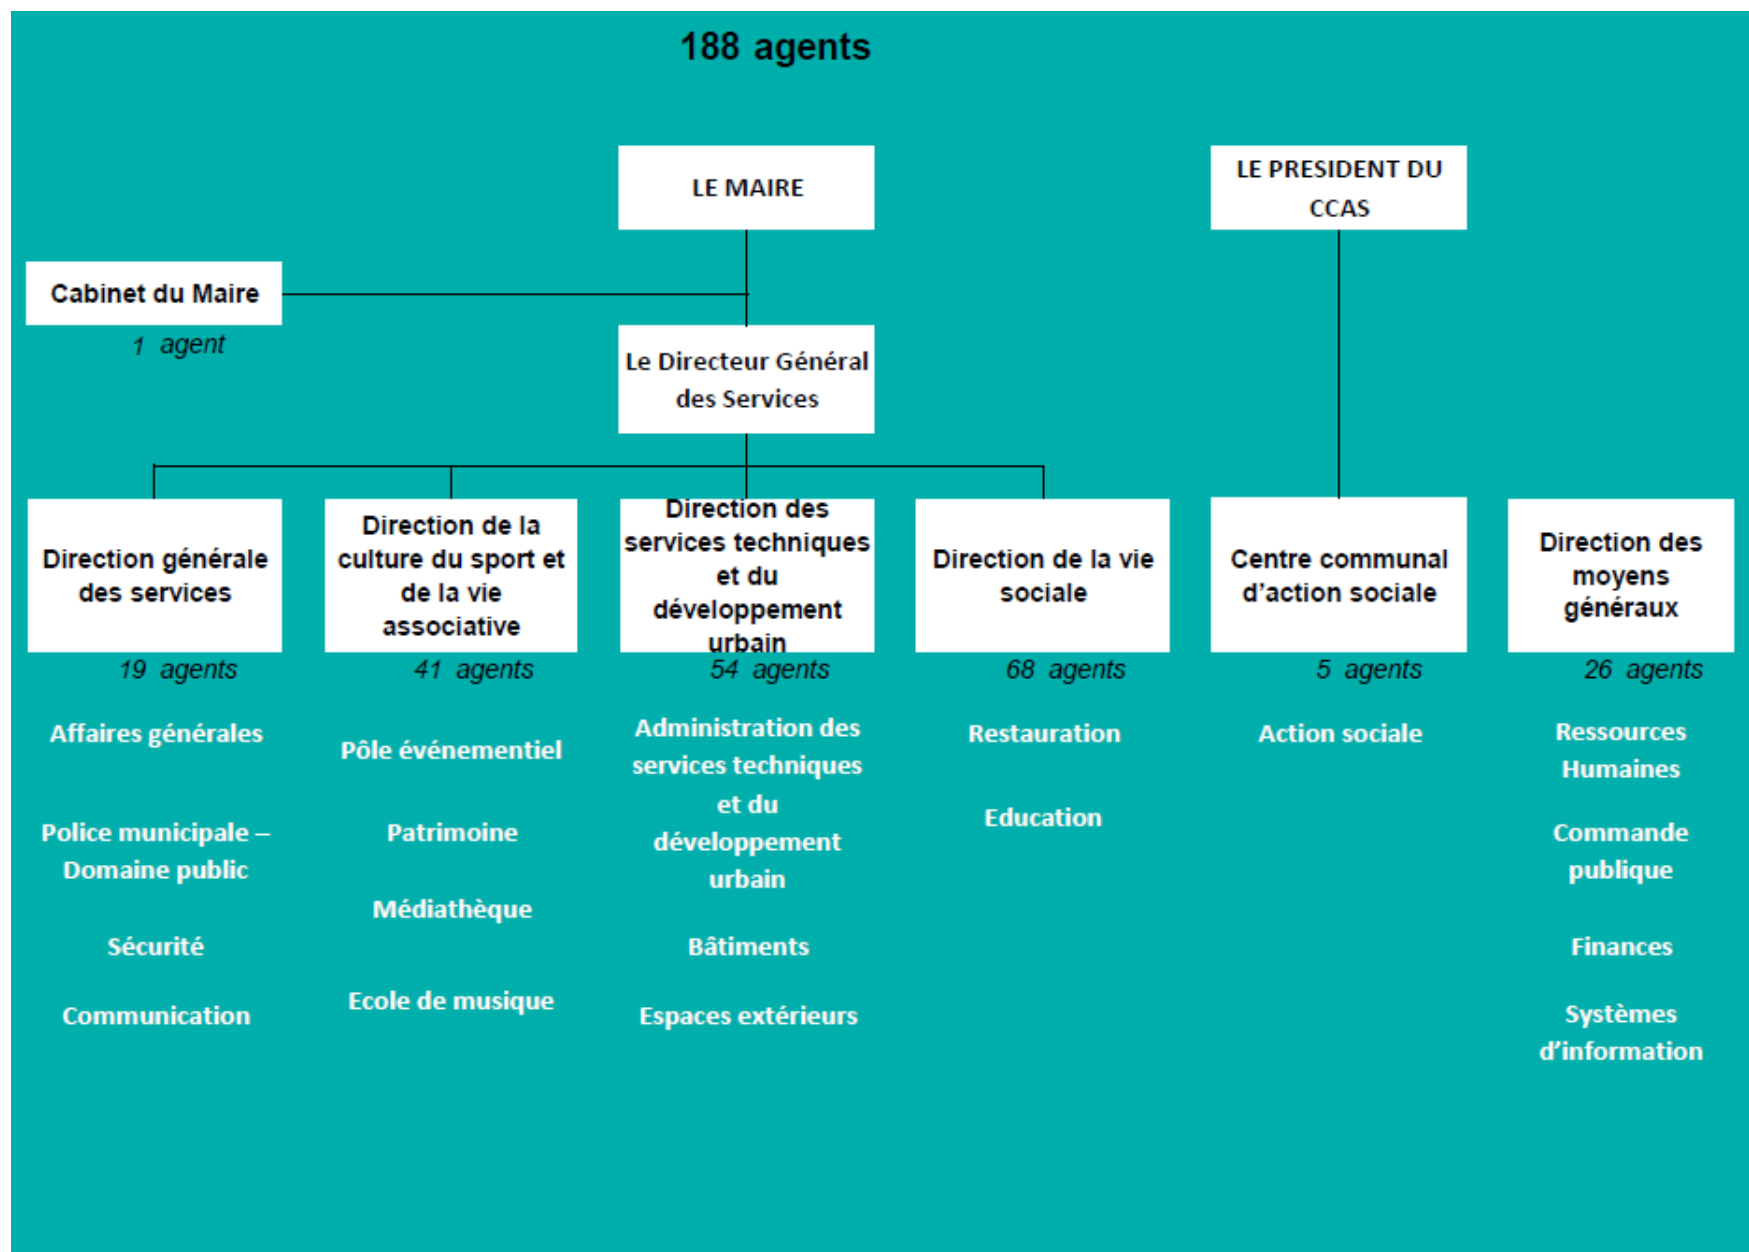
188 agents

LE MAIRE

LE PRESIDENT DU CCAS

Cabinet du Maire

1 agent

Le Directeur Général des Services

Direction générale des services

19 agents

Affaires générales

Police municipale – Domaine public

Sécurité

Communication

Direction de la culture du sport et de la vie associative

41 agents

Pôle événementiel

Patrimoine

Médiathèque

Ecole de musique

Direction des services techniques et du développement urbain

54 agents

Administration des services techniques et du développement urbain

Bâtiments

Espaces extérieurs

Direction de la vie sociale

68 agents

Restauration

Education

Centre communal d'action sociale

5 agents

Action sociale

Direction des moyens généraux

26 agents

Ressources Humaines

Commande publique

Finances

Systèmes d'information